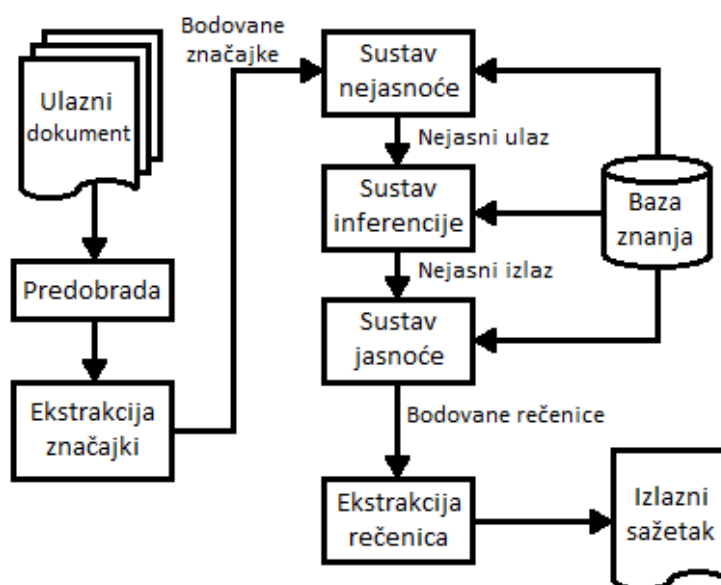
Ulazni dokument

Predobrada

Ekstrakcija značajki

Bodovane značajke

Sustav nejasnoće

Nejasni ulaz

Sustav inferencije

Nejasni izlaz

Sustav jasnoće

Baza znanja

Bodovane rečenice

Ekstrakcija rečenica

Izlazni sažetak